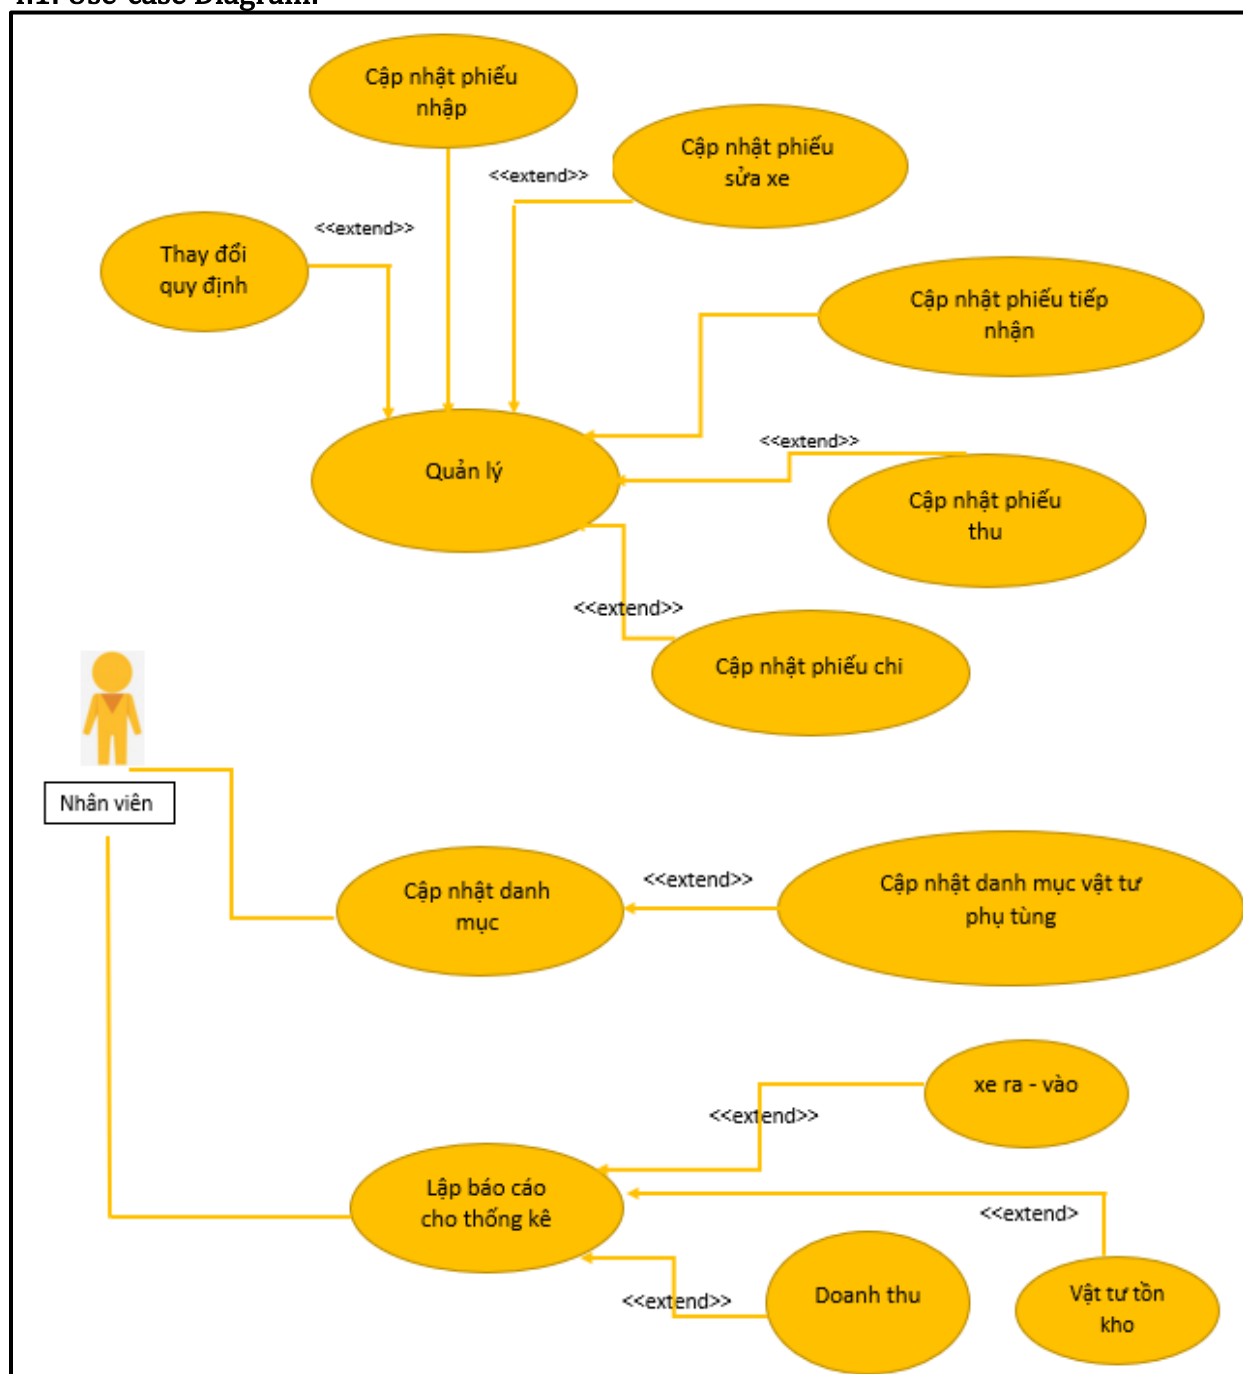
Cập nhật phiếu nhập

<<extend>>

Cập nhật phiếu sửa xe

<<extend>>

Thay đổi quy định

Cập nhật phiếu tiếp nhận

Quản lý

<<extend>>

Cập nhật phiếu thu

<<extend>>

Cập nhật phiếu chi

Nhân viên

Cập nhật danh mục

<<extend>>

Cập nhật danh mục vật tư phụ tùng

xe ra - vào

<<extend>>

Lập báo cáo cho thống kê

<<extend>

<<extend>>

Doanh thu

Vật tư tồn kho